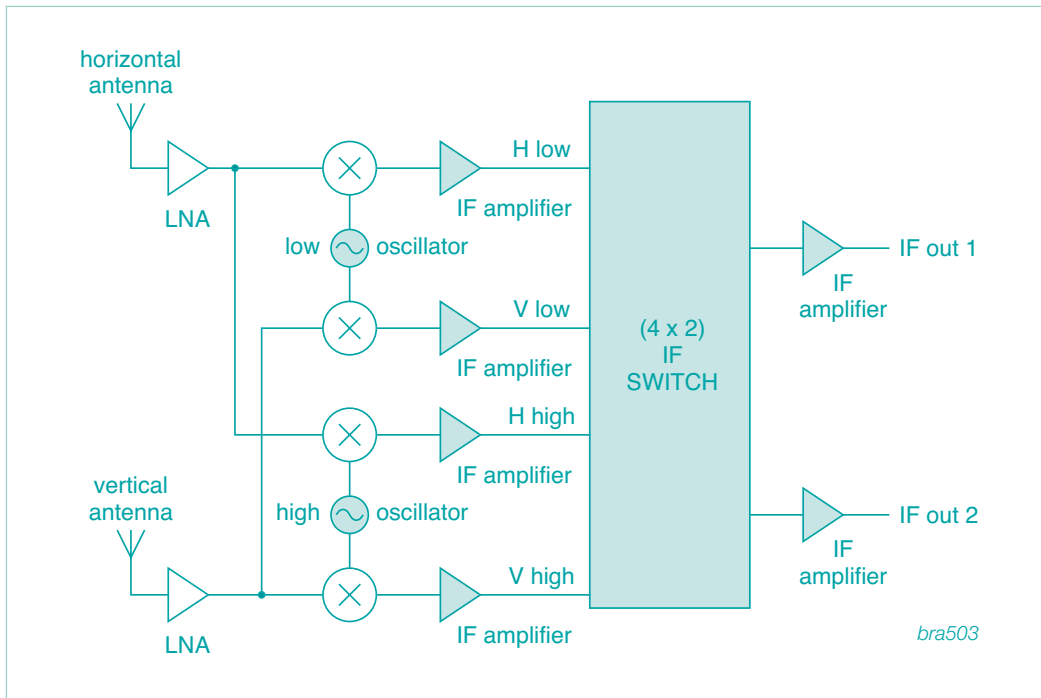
horizontal antenna

LNA

low oscillator

H low

IF amplifier

V low

IF amplifier

H high

IF amplifier

high oscillator

V high

IF amplifier

vertical antenna

LNA

(4 x 2) IF SWITCH

IF out 1

IF amplifier

IF out 2

IF amplifier

bra503